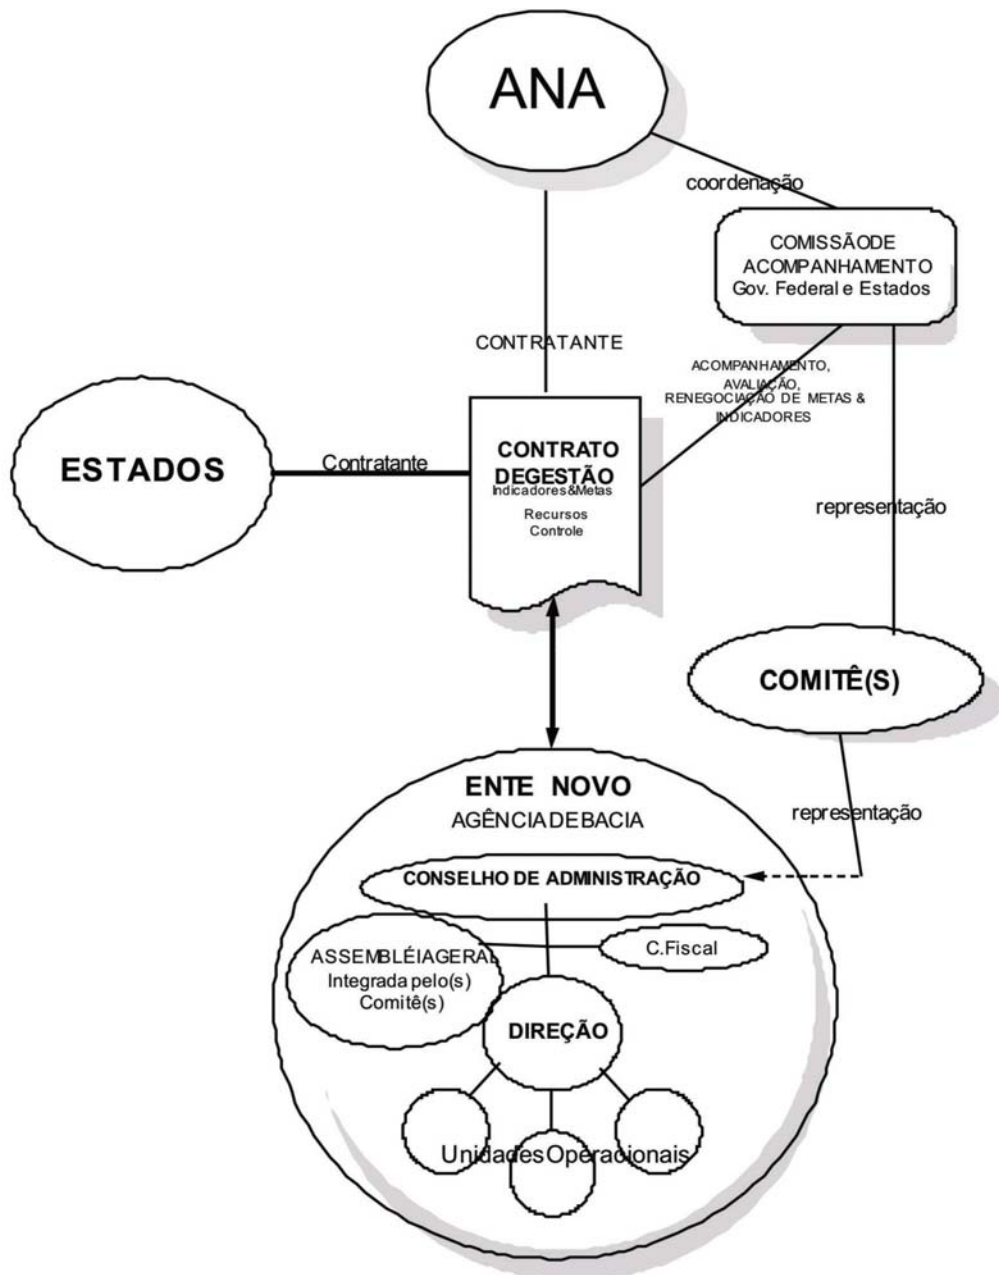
ANA

coordenação

COMISSÃODE ACOMPANHAMENTO Gov. Federal e Estados

CONTRATANTE

ACOMPANHAMENTO, AVALIAÇÃO, RENEGOCIAÇÃO DE METAS & INDICADORES

ESTADOS

Contratante

CONTRATO DEGESTÃO
Indicadores&Metas
Recursos
Controle

representação

COMITÊ(S)

ENTE NOVO
AGÊNCIADEBACIA

representação

CONSELHO DE ADMINISTRAÇÃO

ASSEMBLÉIAGERAL
Integrada pelo(s) Comitê(s)

C.Fiscal

DIREÇÃO

UnidadesOperacionais